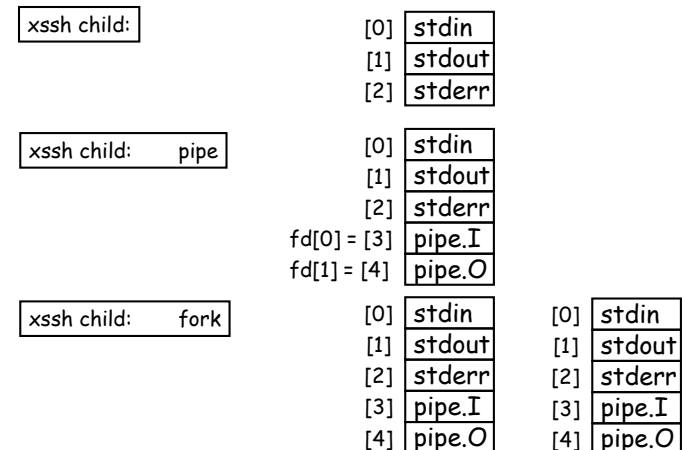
xssh child:

[0] stdin
[1] stdout
[2] stderr

xssh child: pipe

[0] stdin
[1] stdout
[2] stderr
fd[0] = [3] pipe.I
fd[1] = [4] pipe.O

xssh child: fork

[0] stdin
[1] stdout
[2] stderr
[3] pipe.I
[4] pipe.O

[0] stdin
[1] stdout
[2] stderr
[3] pipe.I
[4] pipe.O